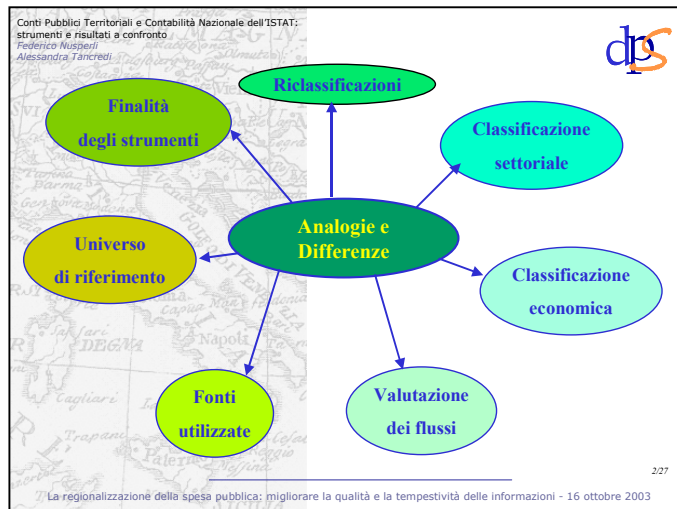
Conti Pubblici Territoriali e Contabilità Nazionale dell'ISTAT: strumenti e risultati a confronto
Federico Nusperli
Alessandra Tancredi

dps

Riclassificazioni

Finalità degli strumenti

Classificazione settoriale

Analogie e Differenze

Universo di riferimento

Classificazione economica

Fonti utilizzate

Valutazione dei flussi

2/27

La regionalizzazione della spesa pubblica: migliorare la qualità e la tempestività delle informazioni - 16 ottobre 2003